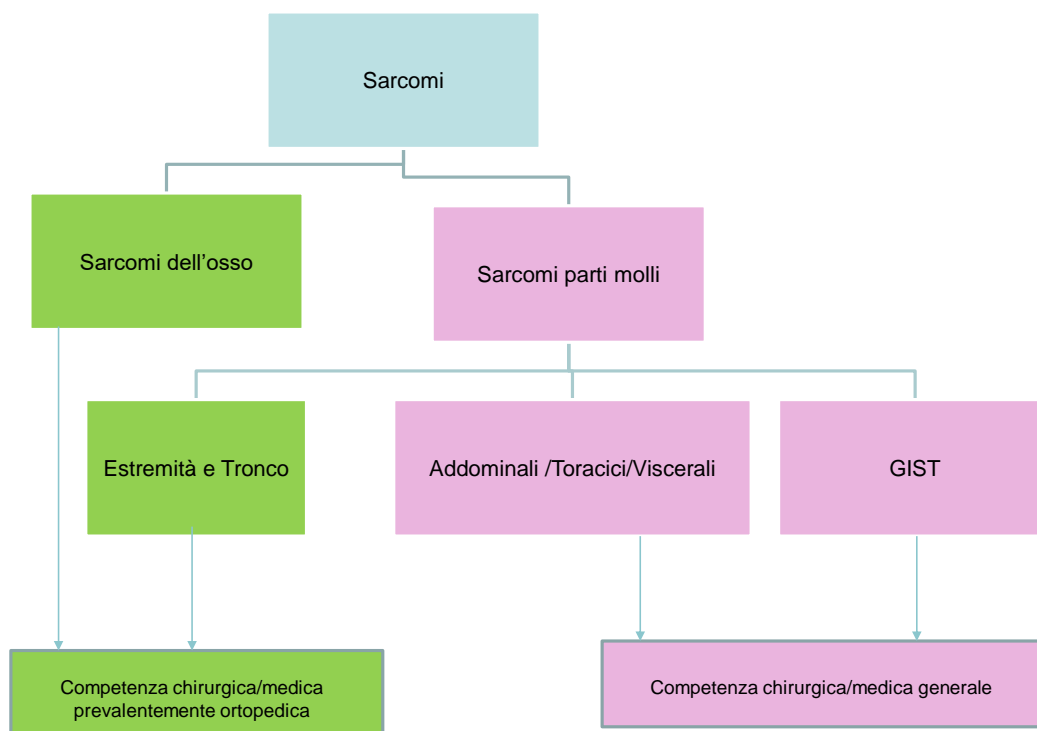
Sarcomi

Sarcomi dell’osso

Sarcomi parti molli

Estremità e Tronco

Addominali /Toracici/Viscerali

GIST

Competenza chirurgica/medica prevalentemente ortopedica

Competenza chirurgica/medica generale